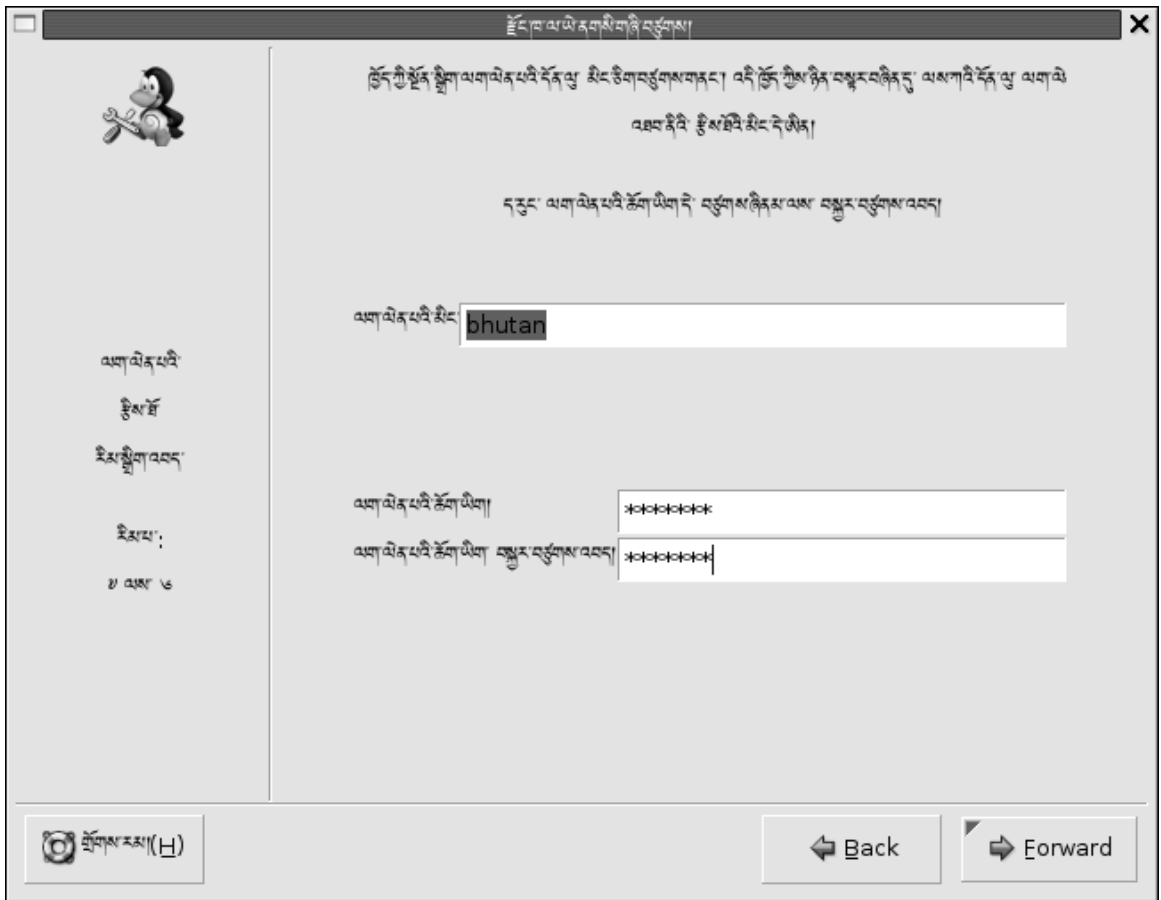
ཇོང་ཁ་ལ་ཡིན་གསི་གཞི་བཙུགས།

ཁྱོད་ཀྱི་སྤྱོད་སྤྱི་ལག་ལེན་པའི་དོན་ལུ མིང་ཅིག་བཙུགས་གནང་། འདི་ཁྱོད་ཀྱིས་ཉིན་བསྟར་བཞིན་དུ ལས་ཀའི་དོན་ལུ ལག་ལེ འཐབ་ནིའི་ རྩིས་ཐོའི་མིང་དེ་ཨིན།

དེ་ལས་ ལག་ལེན་པའི་ཚིག་ཡིག་དེ་ བཙུགས་ཞིནམ་ལས་ བསྐྱར་བཙུགས་འབད།

ལག་ལེན་པའི་མིང་ bhutan

ལག་ལེན་པའི་
རྩིས་ཐོ
རིམ་སྒྲིག་འབད་

རིམ་པ་:
༧ ལས་ ༨

ལག་ལེན་པའི་ཚིག་ཡིག། *******
ལག་ལེན་པའི་ཚིག་ཡིག་ བསྐྱར་བཙུགས་འབད། *******

གྲོགས་རམ།(H)

Back

Forward